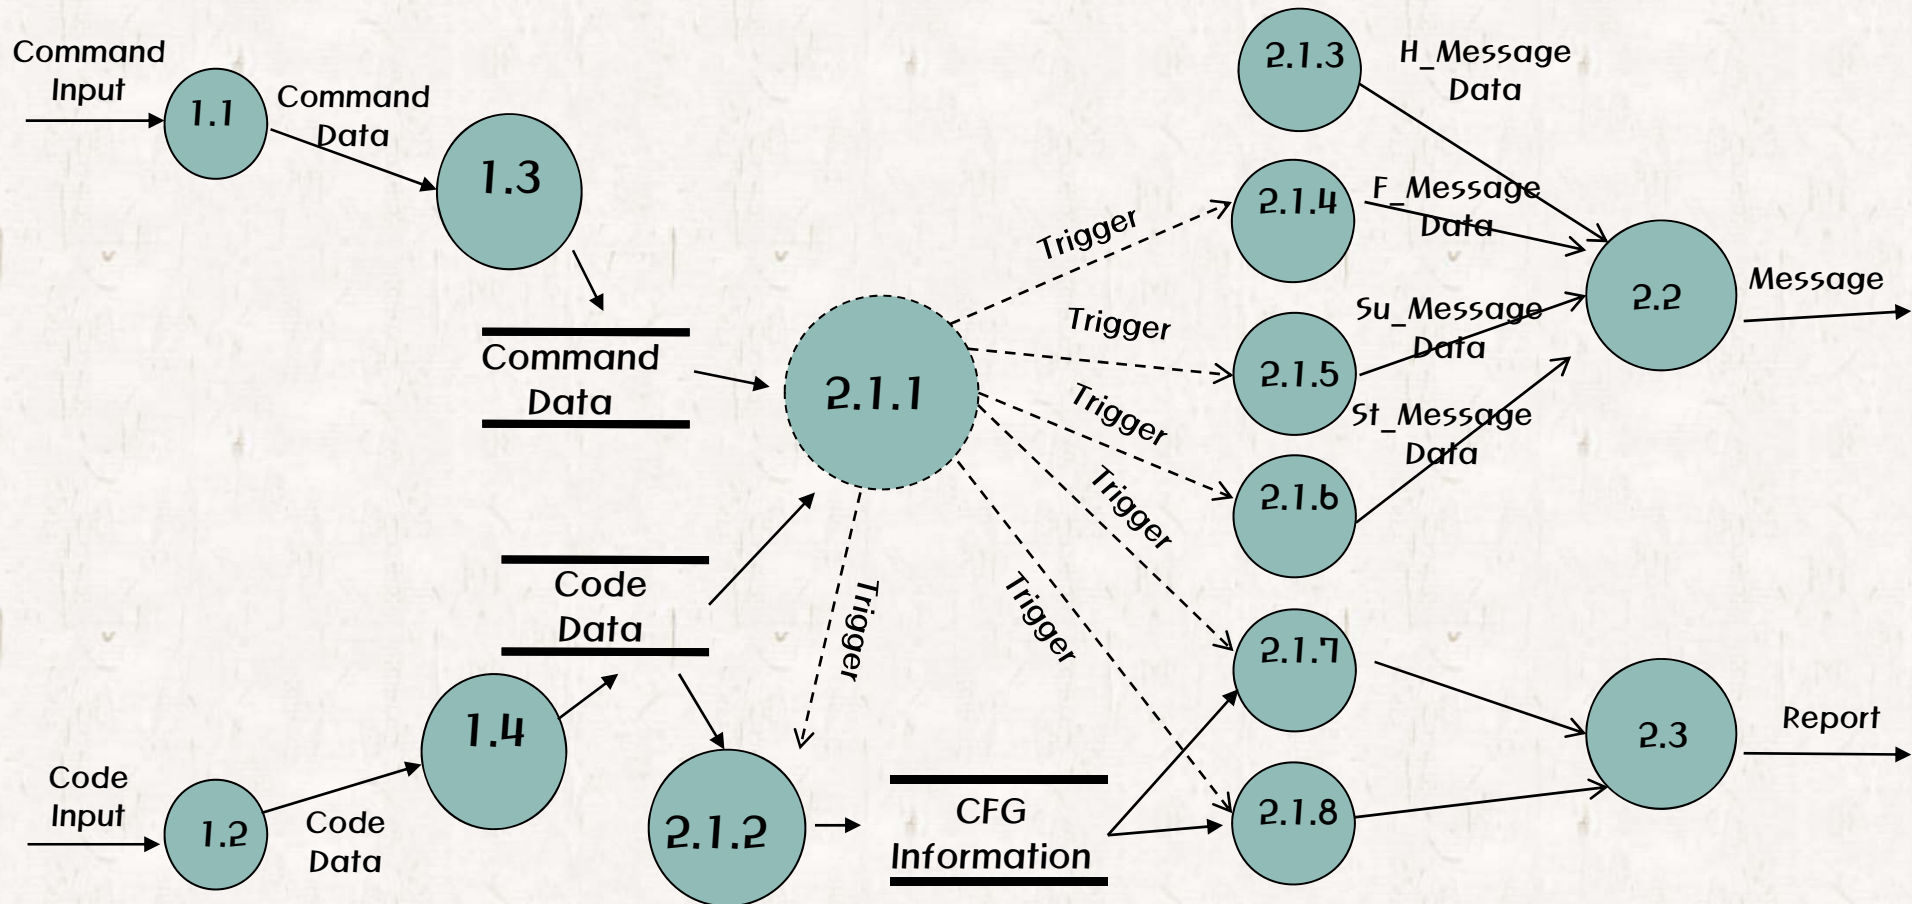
Command Input

1.1

Command Data

1.3

Command Data

2.1.1

Code Data

Code Input

1.2

Code Data

1.4

2.1.2

CFG Information

Trigger

Trigger

Trigger

Trigger

Trigger

Trigger

2.1.3

H_Message Data

2.1.4

F_Message Data

2.1.5

Su_Message Data

2.1.6

St_Message Data

2.2

Message

2.1.7

2.1.8

2.3

Report